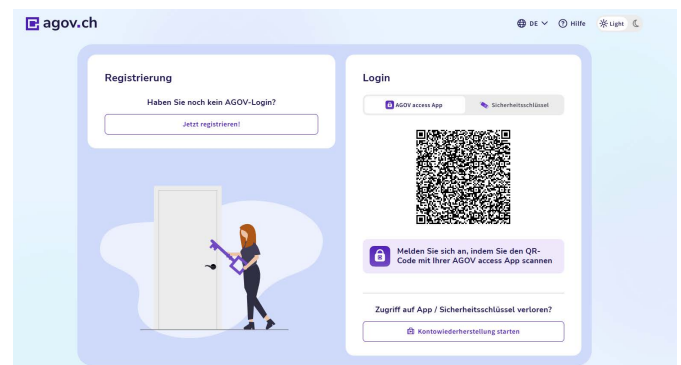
agov.ch

DE Hilfe Light

Registrierung

Haben Sie noch kein AGOV-Login?

Jetzt registrieren!

Login

AGOV access App

Sicherheitsschlüssel

Melden Sie sich an, indem Sie den QR-Code mit Ihrer AGOV access App scannen

Zugriff auf App / Sicherheitsschlüssel verloren?

Kontowiederherstellung starten